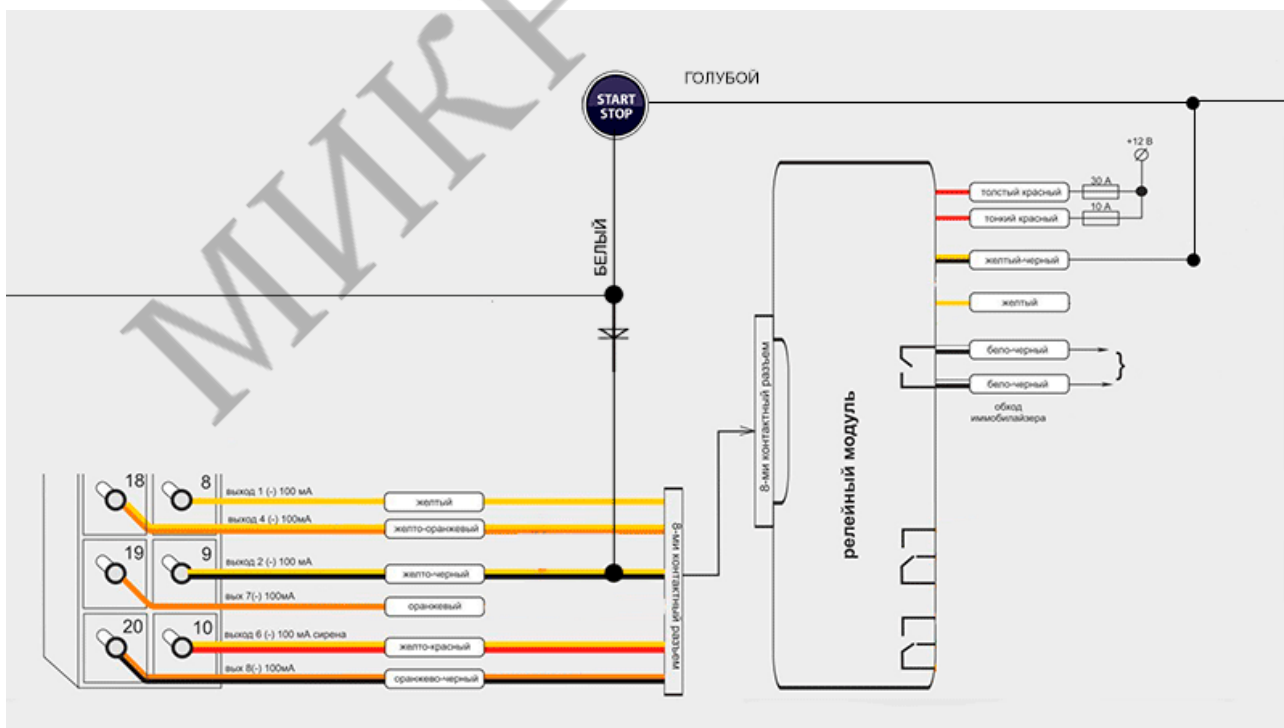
МИКР

START STOP

ГОЛУБОЙ

+12 В

толстый красный

30 А

тонкий красный

10 А

желтый-черный

желтый

бело-черный

бело-черный

обход иммобилайзера

БЕЛЫЙ

8-ми контактный разъем

релейный модуль

18

8

выход 1 (-) 100 мА

желтый

выход 4 (-) 100мА

желто-оранжевый

19

9

выход 2 (-) 100 мА

желто-черный

вых 7(-) 100мА

оранжевый

20

10

выход 6 (-) 100 мА сирена

желто-красный

вых 8(-) 100мА

оранжево-черный

8-ми контактный разъем